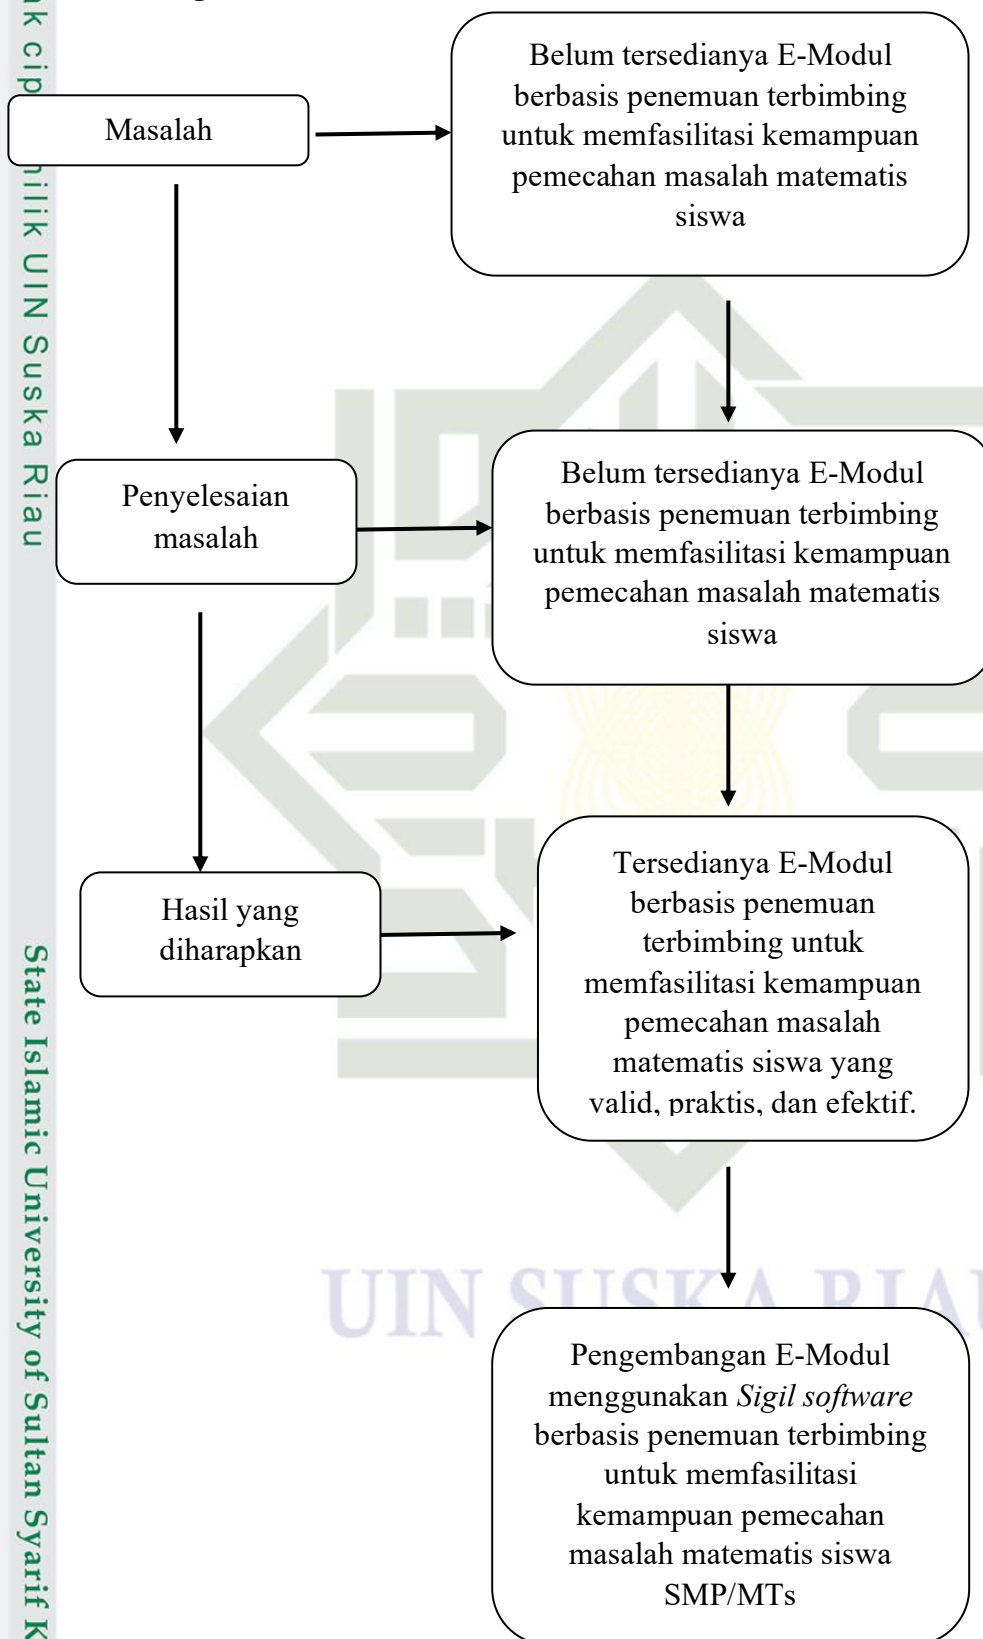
k cip
milik UIN Suska Riau

Masalah

Belum tersedianya E-Modul berbasis penemuan terbimbing untuk memfasilitasi kemampuan pemecahan masalah matematis siswa

Penyelesaian masalah

Belum tersedianya E-Modul berbasis penemuan terbimbing untuk memfasilitasi kemampuan pemecahan masalah matematis siswa

Hasil yang diharapkan

Tersedianya E-Modul berbasis penemuan terbimbing untuk memfasilitasi kemampuan pemecahan masalah matematis siswa yang valid, praktis, dan efektif.

Pengembangan E-Modul menggunakan *Sigil software* berbasis penemuan terbimbing untuk memfasilitasi kemampuan pemecahan masalah matematis siswa SMP/MTs

State Islamic University of Sultan Syarif K

UIN SUSKA RIAU